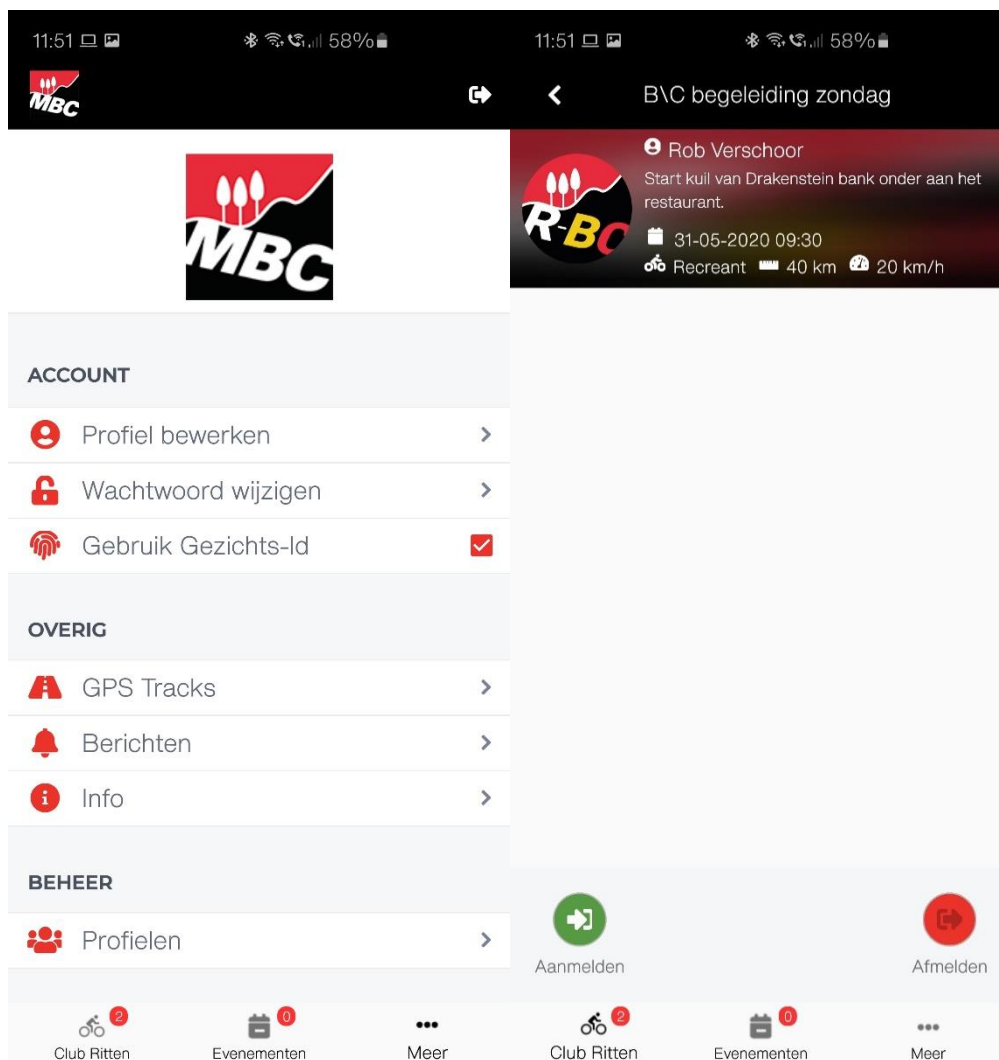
11:51 58%

MBC

MBC

ACCOUNT

Profiel bewerken

Wachtwoord wijzigen

Gebruik Gezichts-Id

OVERIG

GPS Tracks

Berichten

Info

BEHEER

Profielen

2 Club Ritten
0 Evenementen
Meer

11:51 58%

B\C begeleiding zondag

R-BC

Rob Verschoor

Start kuil van Drakenstein bank onder aan het restaurant.

31-05-2020 09:30

Recreant 40 km 20 km/h

Aanmelden

Afmelden

2 Club Ritten
0 Evenementen
Meer